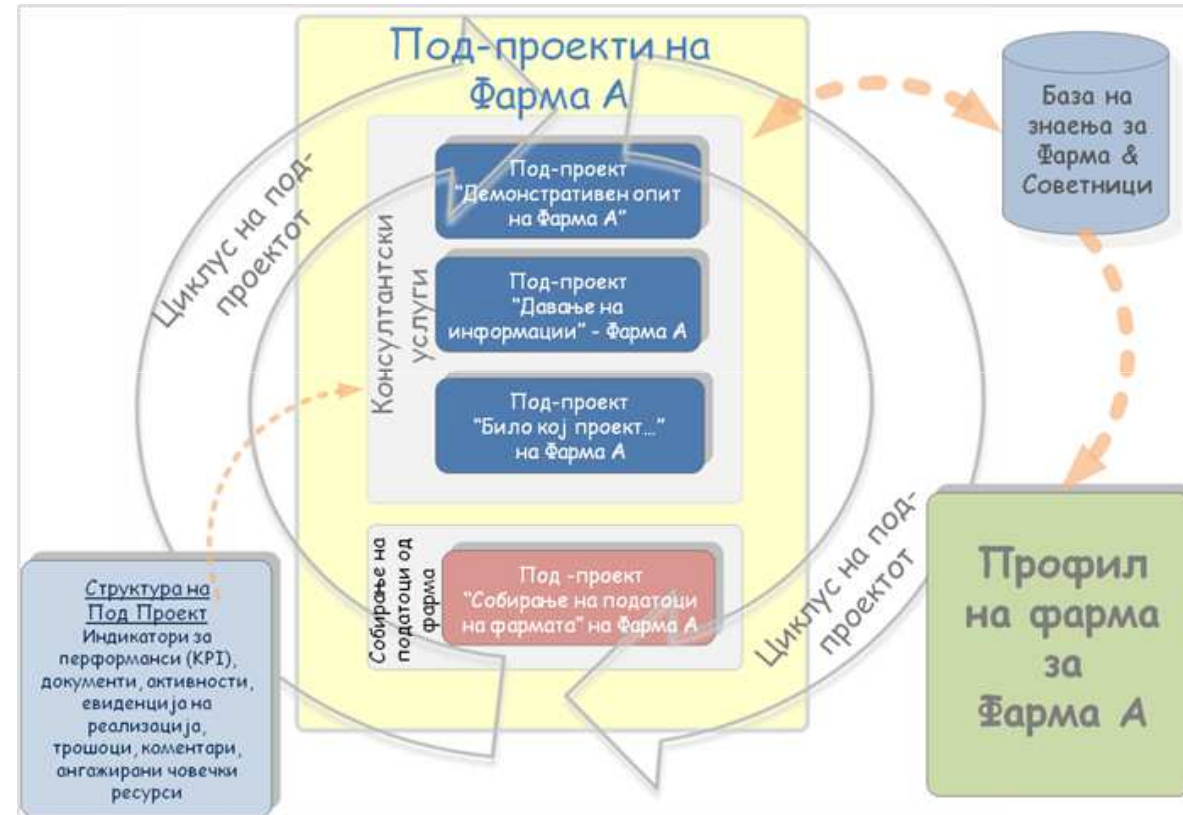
Под-проекти на Фарма А

База на знаења за Фарма & Советници

Циклус на под-проектот

Консултантски услуги

Под-проект "Демонстративен опит на Фарма А"

Под-проект "Давање на информации" - Фарма А

Под-проект "Било кој проект..." на Фарма А

Собирање на податоци од фарма

Под -проект "Собирање на податоци на фармата" на Фарма А

Циклус на под-проектот

Профил на фарма за Фарма А

Структура на Под Проект
Индикатори за перформанси (KPI), документи, активности, евиденција на реализација, трошоци, коментари, ангажирани човечки ресурси